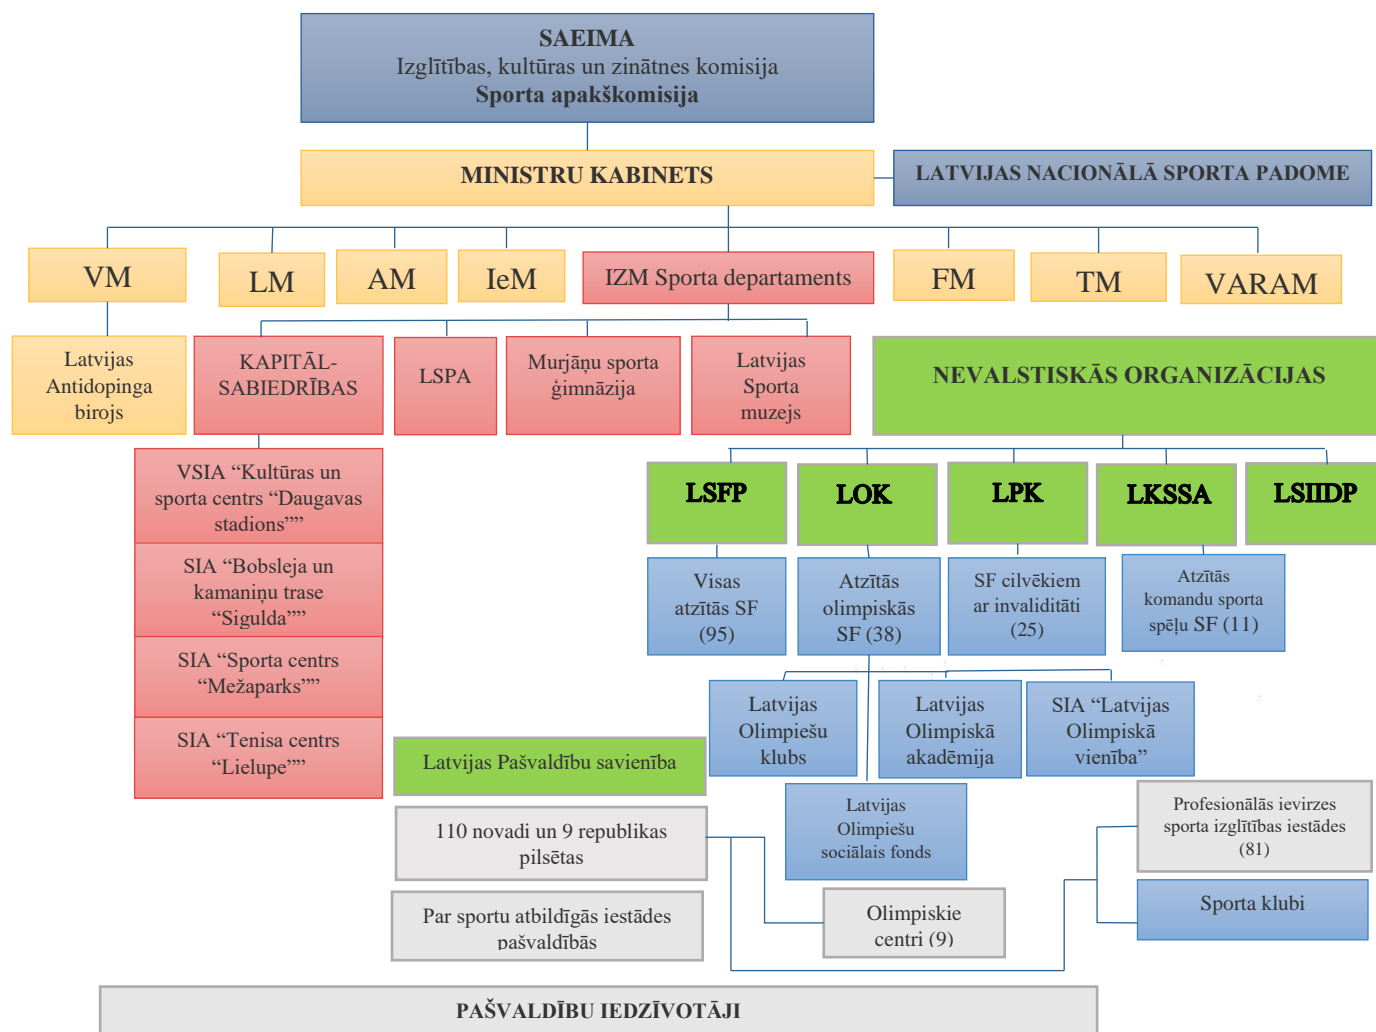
SAEIMA
Izglītības, kultūras un zinātnes komisija
Sporta apakškomisija

MINISTRU KABINETS

LATVIJAS NACIONĀLĀ SPORTA PADOME

VM

LM

AM

IeM

IZM Sporta departaments

FM

TM

VARAM

Latvijas Antidopinga birojs

KAPITĀL-SABIEDRĪBAS

LSPA

Murjāņu sporta ģimnāzija

Latvijas Sporta muzejs

NEVALSTISKĀS ORGANIZĀCIJAS

VSIA "Kultūras un sporta centrs "Daugavas stadions""

SIA "Bobsleja un kamaniņu trase "Sigulda""

SIA "Sporta centrs "Mežaparks""

SIA "Tenisa centrs "Lielupe""

LSFP

LOK

LPK

LKSSA

LSIIDP

Visas atzītās SF (95)

Atzītās olimpiskās SF (38)

SF cilvēkiem ar invaliditāti (25)

Atzītās komandu sporta spēļu SF (11)

Latvijas Olimpiešu klubs

Latvijas Olimpiskā akadēmija

SIA "Latvijas Olimpiskā vienība"

Latvijas Pašvaldību savienība

Latvijas Olimpiešu sociālais fonds

Profesionālās ievirzes sporta izglītības iestādes (81)

110 novadi un 9 republikas pilsētas

Sporta klubi

Par sportu atbildīgās iestādes pašvaldībās

Olimpiskie centri (9)

PAŠVALDĪBU IEDZĪVOTĀJI